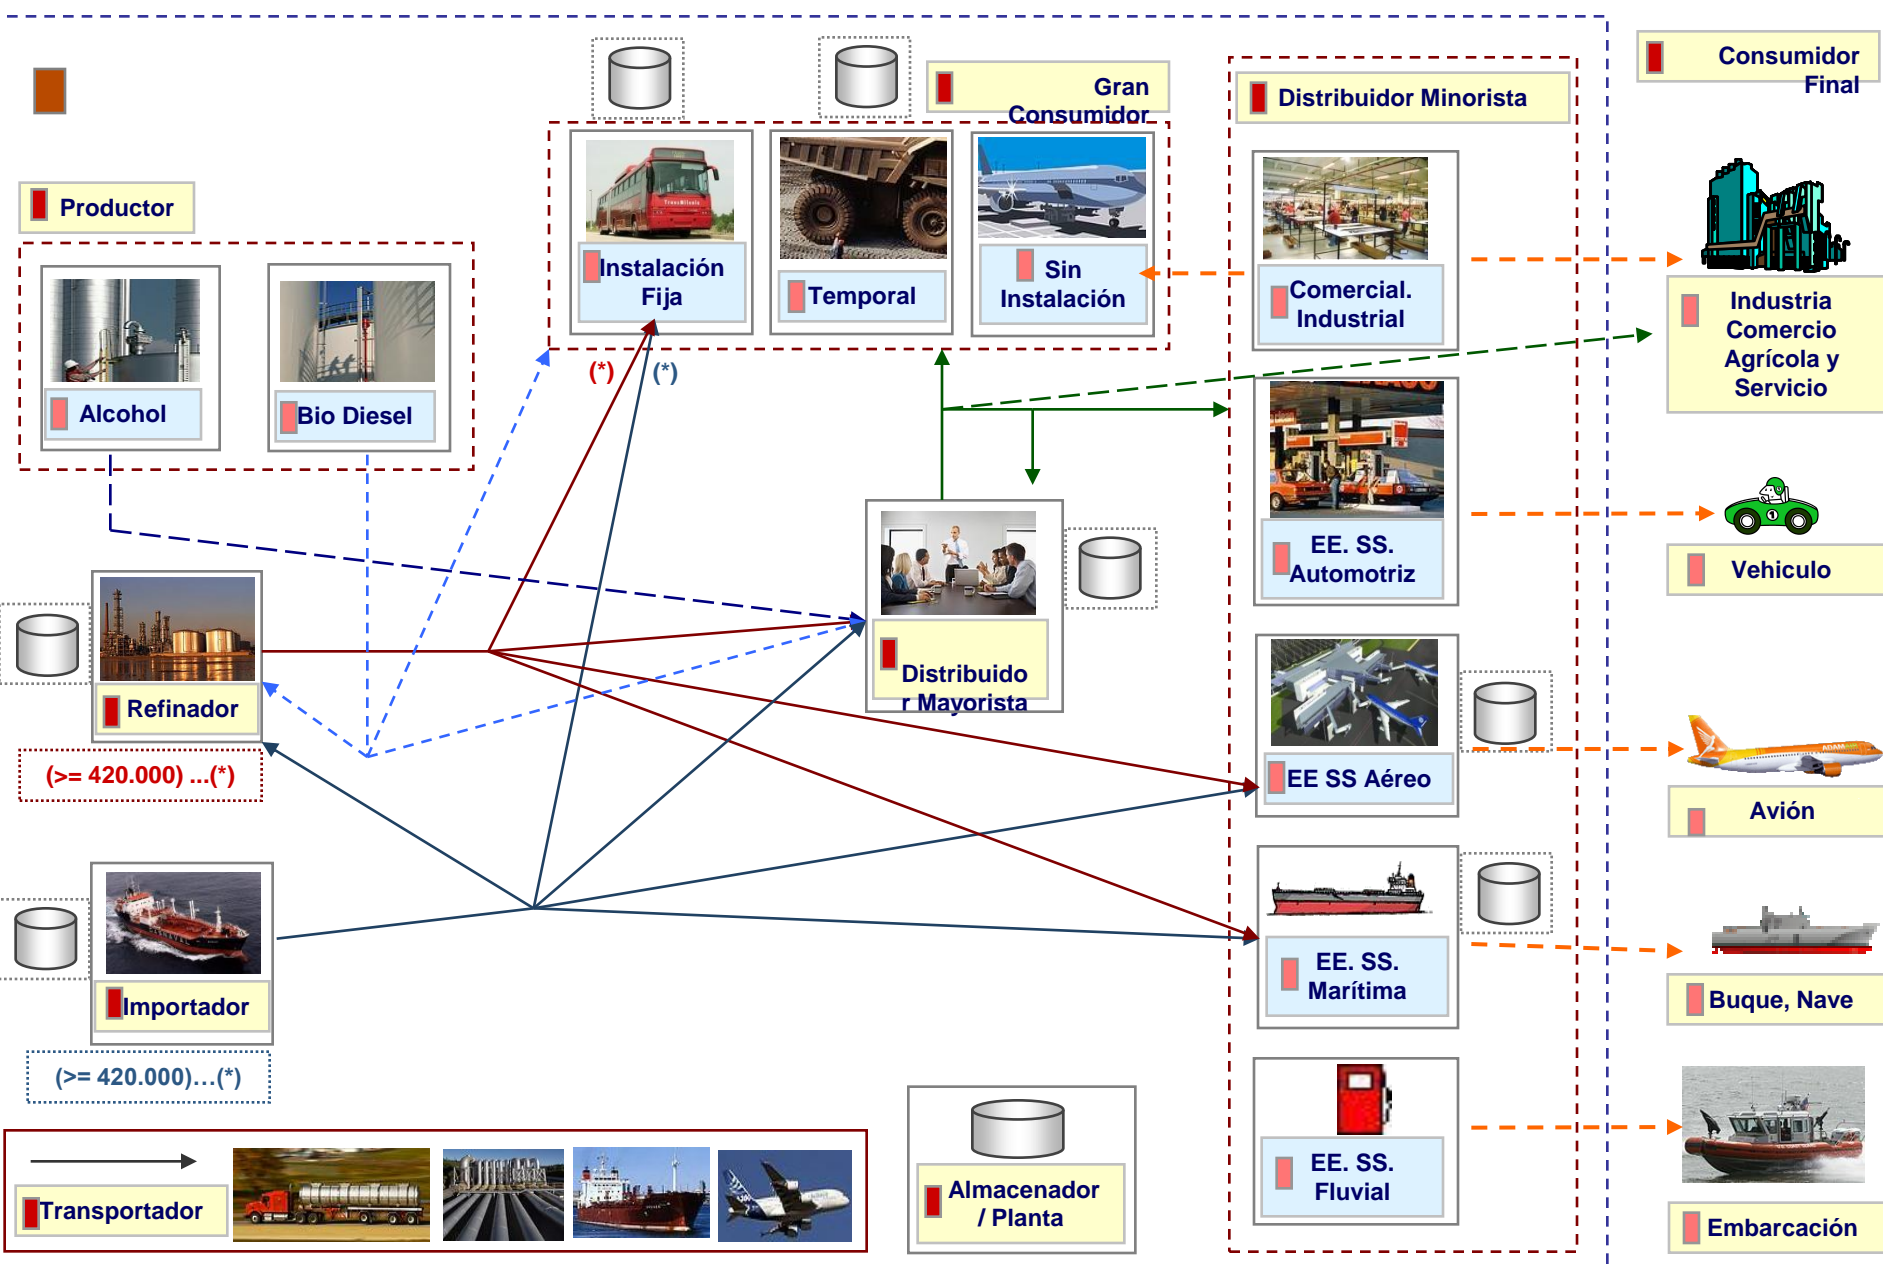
Gran Consumidor

Distribuidor Minorista

Consumidor Final

Productor

Instalación Fija

Temporal

Sin Instalación

Comercial. Industrial

Industria Comercio Agrícola y Servicio

Alcohol

Bio Diesel

(*)

(*)

EE. SS. Automotriz

Vehiculo

Refinador

Distribuidor Mayorista

(>= 420.000) ...(*)

EE SS Aéreo

Avión

EE. SS. Marítima

Buque, Nave

Importador

(>= 420.000)…(*)

EE. SS. Fluvial

Almacenador / Planta

Transportador

Embarcación